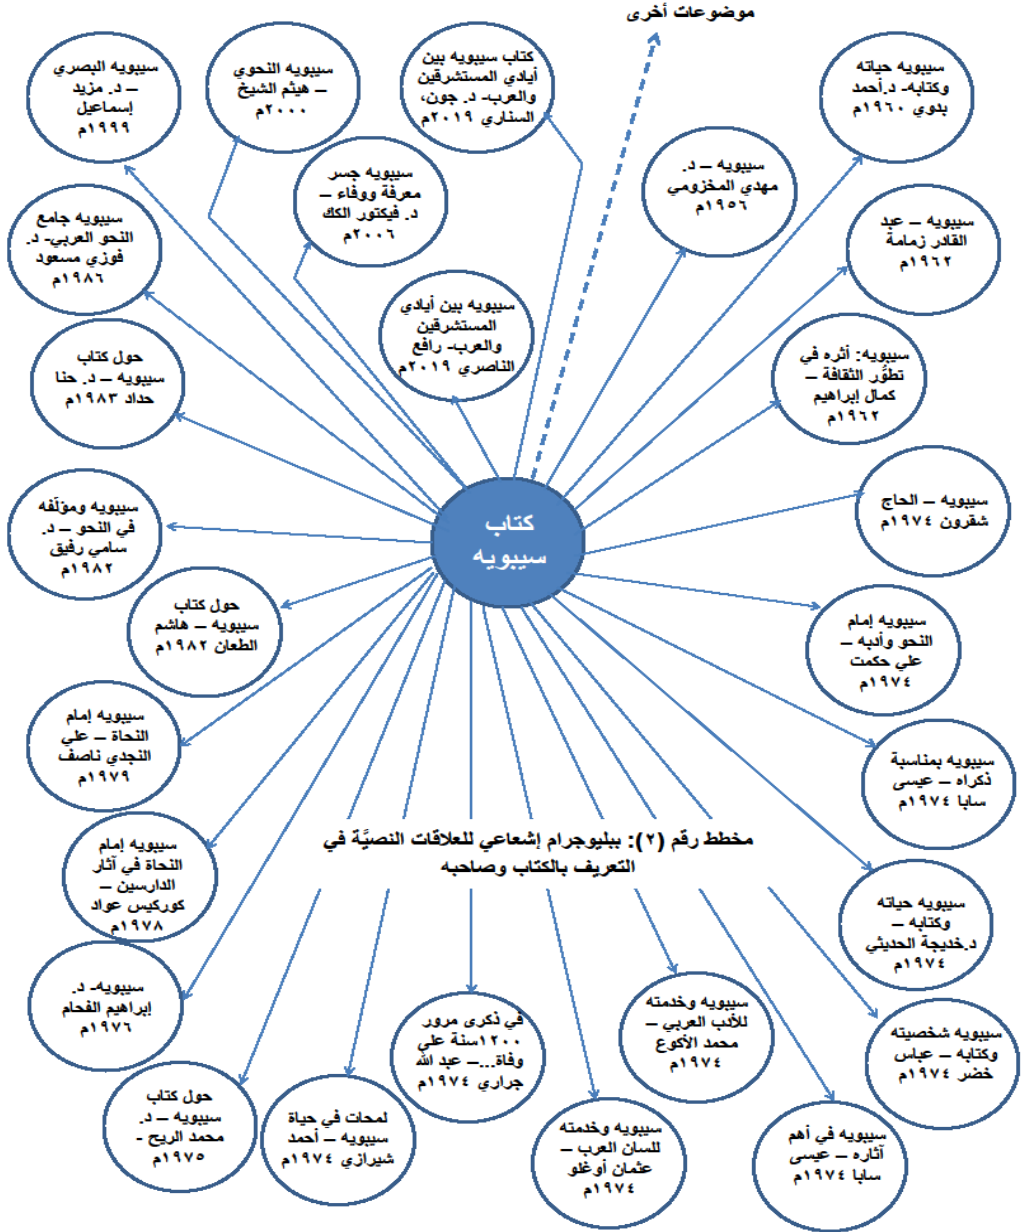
موضوعات أخرى

كتاب سيبويه

سيبويه البصري – د. مزيد إسماعيل ١٩٩٩م

سيبويه النحوي – هيثم الشيخ ٢٠٠٠م

كتاب سيبويه بين أيادي المستشرقين والعرب- د. جون، السناري ٢٠١٩م

سيبويه حياته وكتابه- د.أحمد بدوي ١٩٦٠م

سيبويه جسر معرفة ووفاء – د. فيكتور الكك ٢٠٠٦م

سيبويه – د. مهدي المخزومي ١٩٥٦م

سيبويه جامع النحو العربي- د. فوزي مسعود ١٩٨٦م

سيبويه – عبد القادر زمامة ١٩٦٢م

سيبويه بين أيادي المستشرقين والعرب- رافع الناصري ٢٠١٩م

حول كتاب سيبويه – د. حنا حداد ١٩٨٣م

سيبويه: أثره في تطوّر الثقافة – كمال إبراهيم ١٩٦٢م

سيبويه – الحاج شقرون ١٩٧٤م

سيبويه ومؤلّفه في النحو – د. سامي رفيق ١٩٨٢م

حول كتاب سيبويه – هاشم الطعان ١٩٨٢م

سيبويه إمام النحو وأدبه – علي حكمت ١٩٧٤م

سيبويه إمام النحاة – علي النجدي ناصف ١٩٧٩م

سيبويه بمناسبة ذكراه – عيسى سابا ١٩٧٤م

مخطط رقم (٢): ببليوجرام إشعاعي للعلاقات النصيَّة في التعريف بالكتاب وصاحبه

سيبويه إمام النحاة في آثار الدارسين – كوركيس عواد ١٩٧٨م

سيبويه حياته وكتابه – د.خديجة الحديثي ١٩٧٤م

سيبويه- د. إبراهيم الفحام ١٩٧٦م

في ذكرى مرور ١٢٠٠سنة على وفاة... عبد الله جراري ١٩٧٤م

سيبويه وخدمته للأدب العربي – محمد الأكوع ١٩٧٤م

سيبويه شخصيته وكتابه – عباس خضر ١٩٧٤م

حول كتاب سيبويه – د. محمد الريح - ١٩٧٥م

لمحات في حياة سيبويه – أحمد شيرازي ١٩٧٤م

سيبويه وخدمته للسان العرب – عثمان أوغلو ١٩٧٤م

سيبويه في أهم آثاره – عيسى سابا ١٩٧٤م